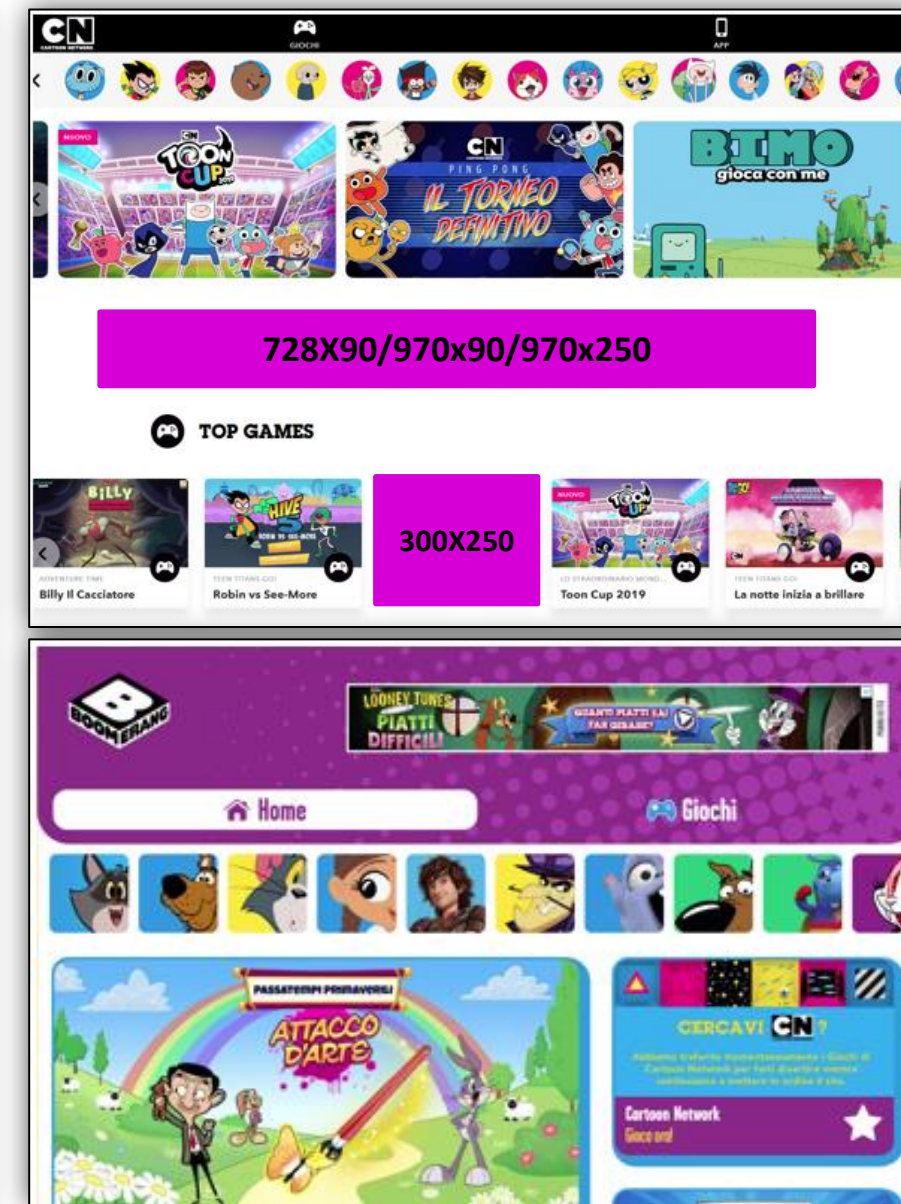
CN CARTOON NETWORK

GIOCHI

APP

NUOVO

CN TOON CUP 2019

CN PING PONG IL TORNEO DEFINITIVO

BIMO gioca con me

728X90/970x90/970x250

TOP GAMES

BILLY

ADVENTURE TIME
Billy Il Cacciatore

TEEN TITANS GO!
Robin vs See-More

300X250

NUOVO
LO STRAORDINARIO MONDO...
Toon Cup 2019

TEEN TITANS GO!
La notte inizia a brillare

BOOMERANG

LOONEY TUNES PIATTI DIFFICILI

QUANTI PIATTI SAI FAR GIRARE?

Home

Giochi

PASSATEMPI PRIMAVERILI

ATTACCO D'ARTE

CERCAVI CN?

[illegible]

Cartoon Network
Gioca ora!